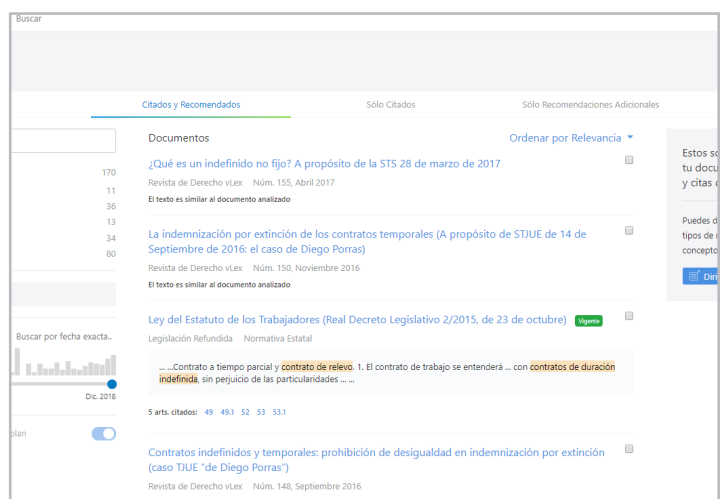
Buscar

Citados y Recomendados
Sólo Citados
Sólo Recomendaciones Adicionales

170
11
36
13
34
80

Buscar por fecha exacta..
Dic. 2018

plan

Documentos
Ordenar por Relevancia

¿Qué es un indefinido no fijo? A propósito de la STS 28 de marzo de 2017
Revista de Derecho vLex Núm. 155, Abril 2017
El texto es similar al documento analizado

La indemnización por extinción de los contratos temporales (A propósito de STJUE de 14 de Septiembre de 2016: el caso de Diego Porras)
Revista de Derecho vLex Núm. 150, Noviembre 2016
El texto es similar al documento analizado

Ley del Estatuto de los Trabajadores (Real Decreto Legislativo 2/2015, de 23 de octubre) Vigente
Legislación Refundida Normativa Estatal

... ...Contrato a tiempo parcial y contrato de relevo. 1. El contrato de trabajo se entenderá ... con contratos de duración indefinida, sin perjuicio de las particularidades ... ...

5 arts. citados: 49 49.1 52 53 53.1

Contratos indefinidos y temporales: prohibición de desigualdad en indemnización por extinción (caso TJUE "de Diego Porras")
Revista de Derecho vLex Núm. 148, Septiembre 2016

Estos so
tu docu
y citas

Puedes d
tipos de
concepto

Dir